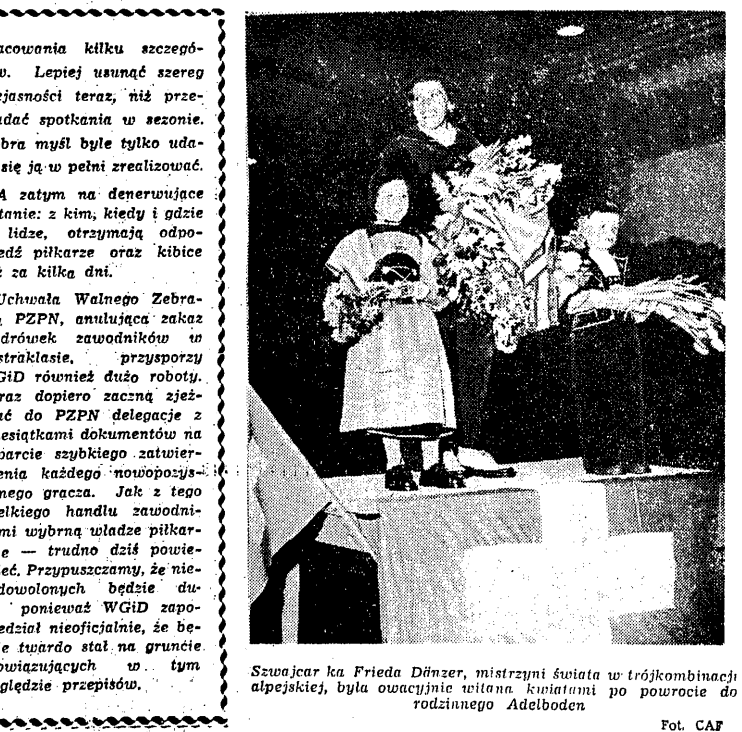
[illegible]acowania kilku szczegó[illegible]w. Lepiej usunąć szereg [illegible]jasności teraz, niż prze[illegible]adać spotkania w sezonie. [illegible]bra myśl byle tylko uda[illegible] się ją w pełni zrealizować.

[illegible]A zatym na denerwujące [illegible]tanie: z kim, kiedy i gdzie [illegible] lidze, otrzymają odpo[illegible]edź piłkarze oraz kibice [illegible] za kilka dni.

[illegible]Uchwała Walnego Zebra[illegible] PZPN, anulująca zakaz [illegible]drówek zawodników w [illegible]straklasie, przysporzy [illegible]GiD również dużo roboty. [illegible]raz dopiero zaczną zjeż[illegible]ć do PZPN delegacje z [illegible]esiątkami dokumentów na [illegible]parcie szybkiego zatwier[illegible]enia każdego nowopozys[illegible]nego gracza. Jak z tego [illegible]elkiego handlu zawodni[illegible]mi wybrną władze piłkar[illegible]e — trudno dziś powie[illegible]eć. Przypuszczamy, że nie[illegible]dowolonych będzie du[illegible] ponieważ WGiD zapo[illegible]edział nieoficjalnie, że bę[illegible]e twardo stał na gruncie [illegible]owiązujących w tym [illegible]ględzie przepisów.

Szwajcar ka Frieda Dänzer, mistrzyni świata w trójkombinacji alpejskiej, była owacyjnie witana kwiatami po powrocie do rodzinnego Adelboden

Fot. CAF